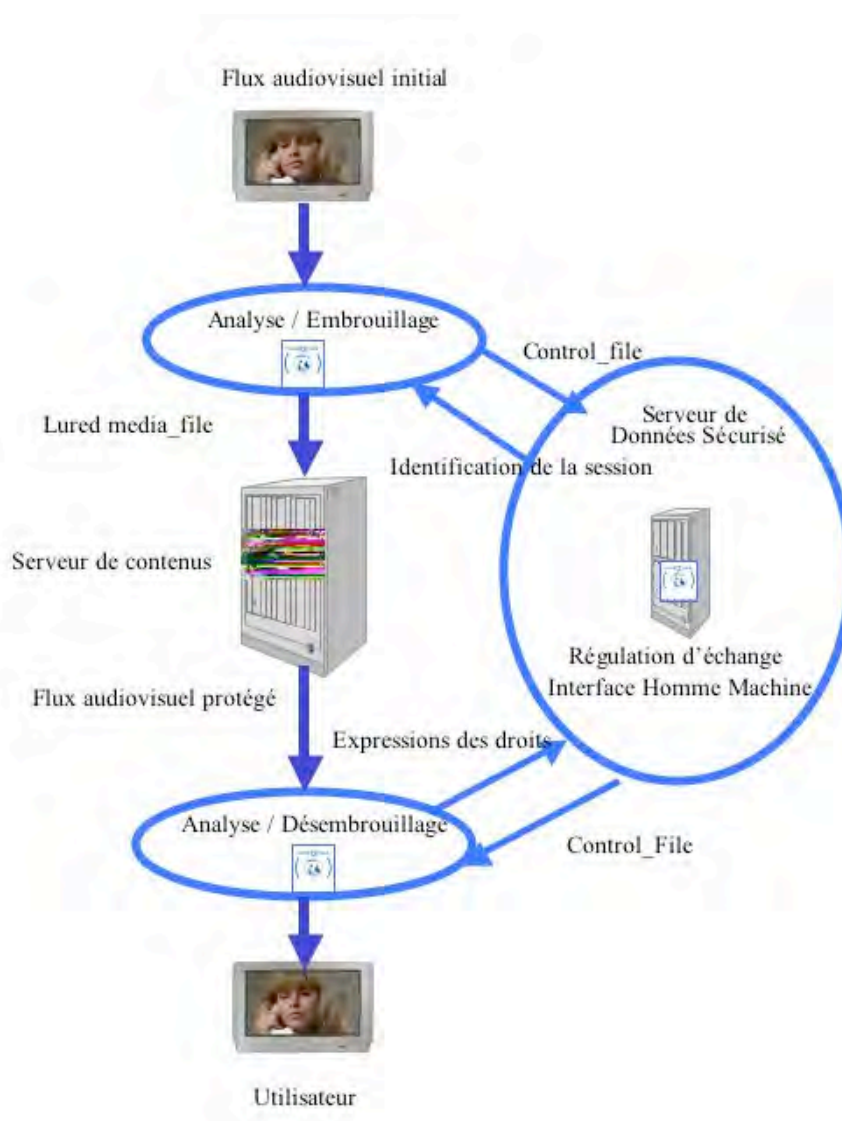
Flux audiovisuel initial

Analyse / Embrouillage

Control_file

Serveur de Données Sécurisé

Lured media_file

Identification de la session

Serveur de contenus

Régulation d'échange
Interface Homme Machine

Flux audiovisuel protégé

Expressions des droits

Analyse / Désembrouillage

Control_File

Utilisateur